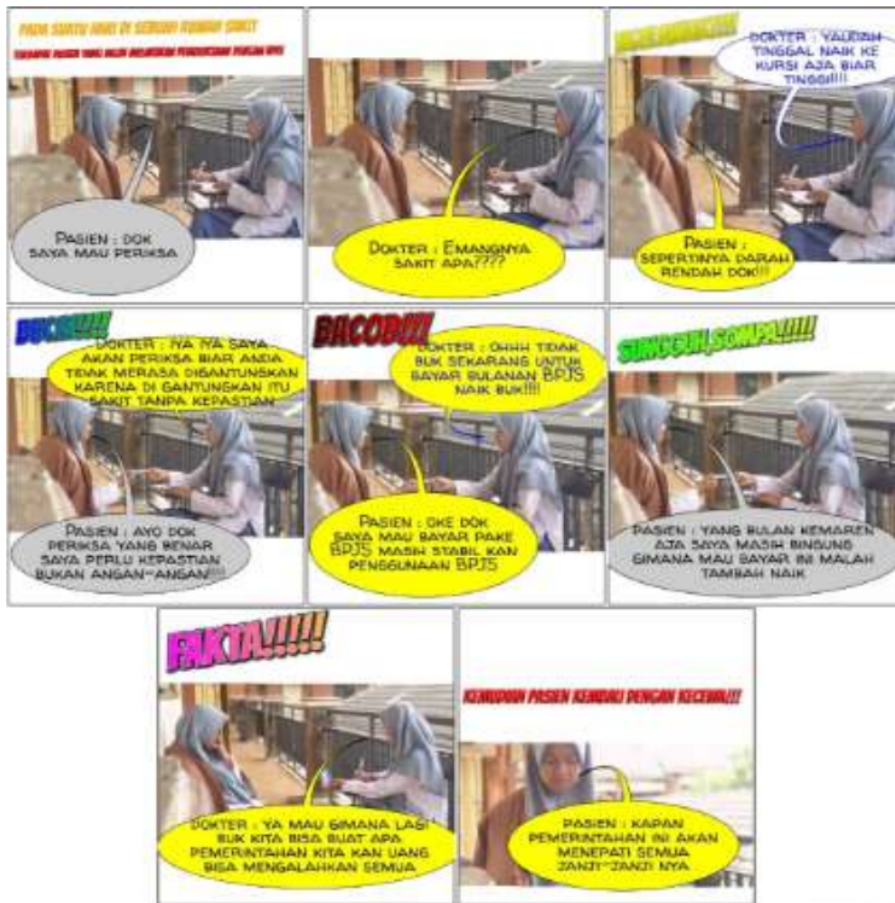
PADA SUATU HARI DI SEBUAH RUMAH SAKIT
TERDAPAT PASIEN YANG INGIN MELAKUKAN PEMERIKSAAN DENGAN BPJS

PASIEN : DOK SAYA MAU PERIKSA

DOKTER : EMANGNYA SAKIT APA????

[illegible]

DOKTER : YAUDAH TINGGAL NAIK KE KURSI AJA BIAR TINGGI!!!!

PASIEN : SEPERTINYA DARAH RENDAH DOK!!!

BUKIN!!!!

DOKTER : IYA IYA SAYA AKAN PERIKSA BIAR ANDA TIDAK MERASA DIGANTUNSKAN KARENA DI GANTUNGKAN ITU SAKIT TANPA KEPASTIAN

PASIEN : AYO DOK PERIKSA YANG BENAR SAYA PERLU KEPASTIAN BUKAN ANGAN~ANGAN!!!!

BACODUT!

DOKTER : OHHH TIDAK BUK SEKARANG UNTUK BAYAR BULANAN BPJS NAIK BUK!!!!

PASIEN : OKE DOK SAYA MAU BAYAR PAKE BPJS MASIH STABIL KAN PENGGUNAAN BPJS

SUNGGUH,SOMPAL!!!!!

PASIEN : YANG BULAN KEMAREN AJA SAYA MASIH BINGUNG GIMANA MAU BAYAR INI MALAH TAMBAH NAIK

FAKTA!!!!!

DOKTER : YA MAU GIMANA LAGI BUK KITA BISA BUAT APA PEMERINTAHAN KITA KAN UANG BISA MENGALAHKAN SEMUA

KEMUDIAN PASIEN KEMBALI DENGAN KECEWA!!!

PASIEN : KAPAN PEMERINTAHAN INI AKAN MENEPATI SEMUA JANJI~JANJI NYA